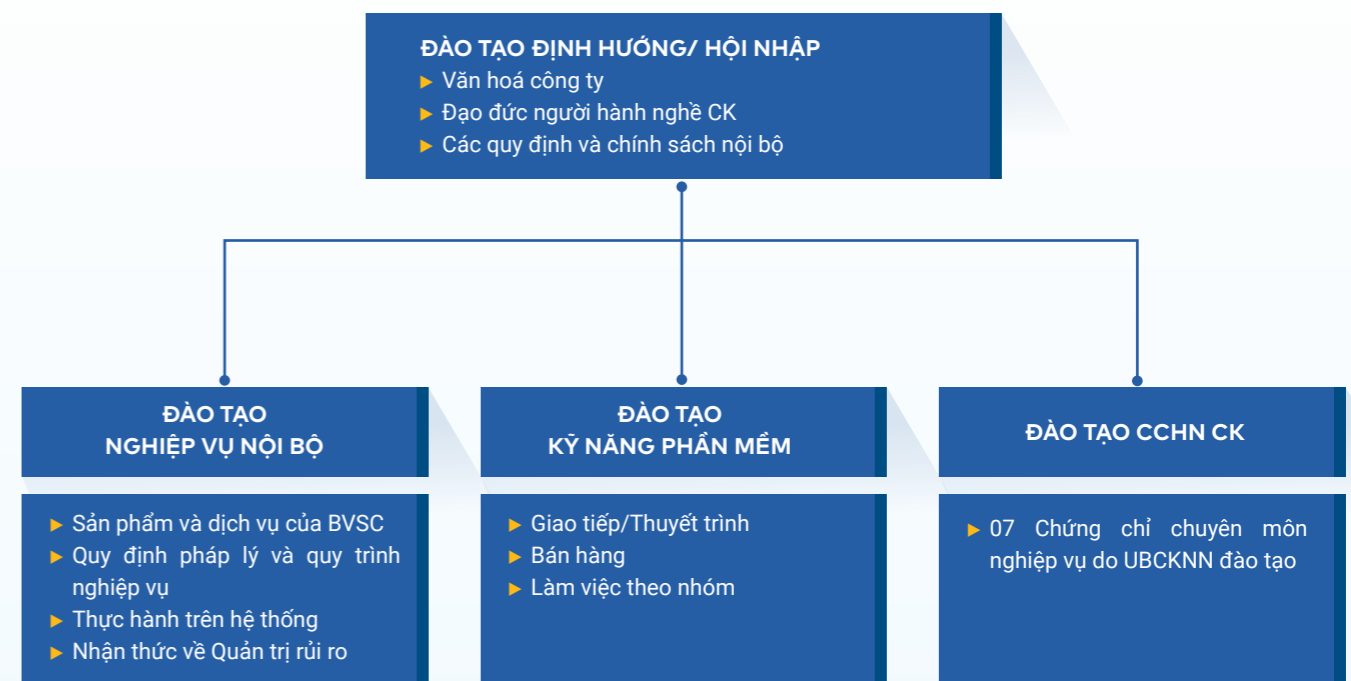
ĐÀO TẠO ĐỊNH HƯỚNG/ HỘI NHẬP
► Văn hoá công ty
► Đạo đức người hành nghề CK
► Các quy định và chính sách nội bộ

ĐÀO TẠO
NGHIỆP VỤ NỘI BỘ

► Sản phẩm và dịch vụ của BVSC
► Quy định pháp lý và quy trình nghiệp vụ
► Thực hành trên hệ thống
► Nhận thức về Quản trị rủi ro

ĐÀO TẠO
KỸ NĂNG PHẦN MỀM

► Giao tiếp/Thuyết trình
► Bán hàng
► Làm việc theo nhóm

ĐÀO TẠO CCHN CK

► 07 Chứng chỉ chuyên môn nghiệp vụ do UBCKNN đào tạo